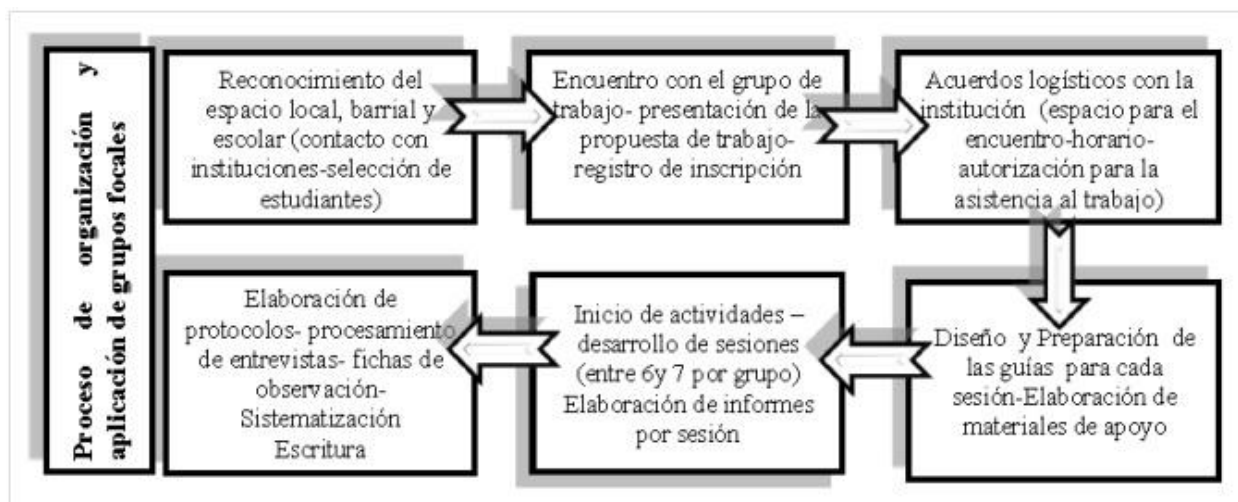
Proceso de organización y aplicación de grupos focales

Reconocimiento del espacio local, barrial y escolar (contacto con instituciones-selección de estudiantes)

Encuentro con el grupo de trabajo- presentación de la propuesta de trabajo-registro de inscripción

Acuerdos logísticos con la institución (espacio para el encuentro-horario-autorización para la asistencia al trabajo)

Diseño y Preparación de las guías para cada sesión-Elaboración de materiales de apoyo

Inicio de actividades – desarrollo de sesiones (entre 6y 7 por grupo) Elaboración de informes por sesión

Elaboración de protocolos- procesamiento de entrevistas- fichas de observación- Sistematización Escritura